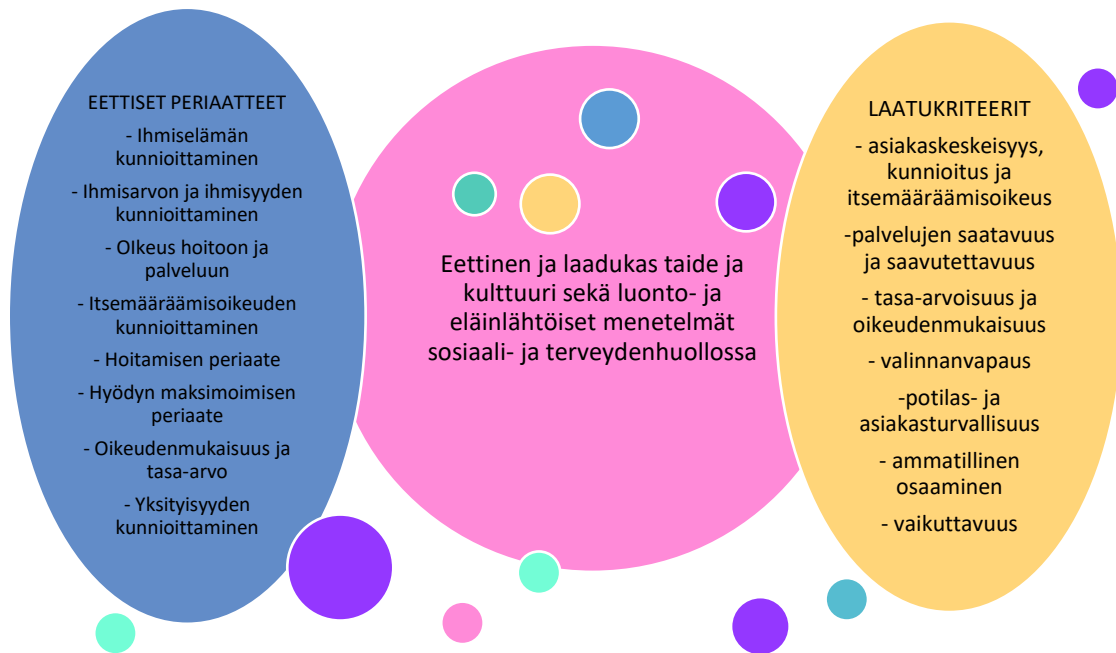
EETTISET PERIAATTEET

- Ihmiselämän kunnioittaminen

- Ihmisarvon ja ihmisyyden kunnioittaminen

- OIkeus hoitoon ja palveluun

- Itsemääräämisoikeuden kunnioittaminen

- Hoitamisen periaate

- Hyödyn maksimoimisen periaate

- Oikeudenmukaisuus ja tasa-arvo

- Yksityisyyden kunnioittaminen

Eettinen ja laadukas taide ja kulttuuri sekä luonto- ja eläinlähtöiset menetelmät sosiaali- ja terveydenhuollossa

LAATUKRITEERIT

- asiakaskeskeisyys, kunnioitus ja itsemääräämisoikeus

-palvelujen saatavuus ja saavutettavuus

- tasa-arvoisuus ja oikeudenmukaisuus

- valinnanvapaus

-potilas- ja asiakasturvallisuus

- ammatillinen osaaminen

- vaikuttavuus